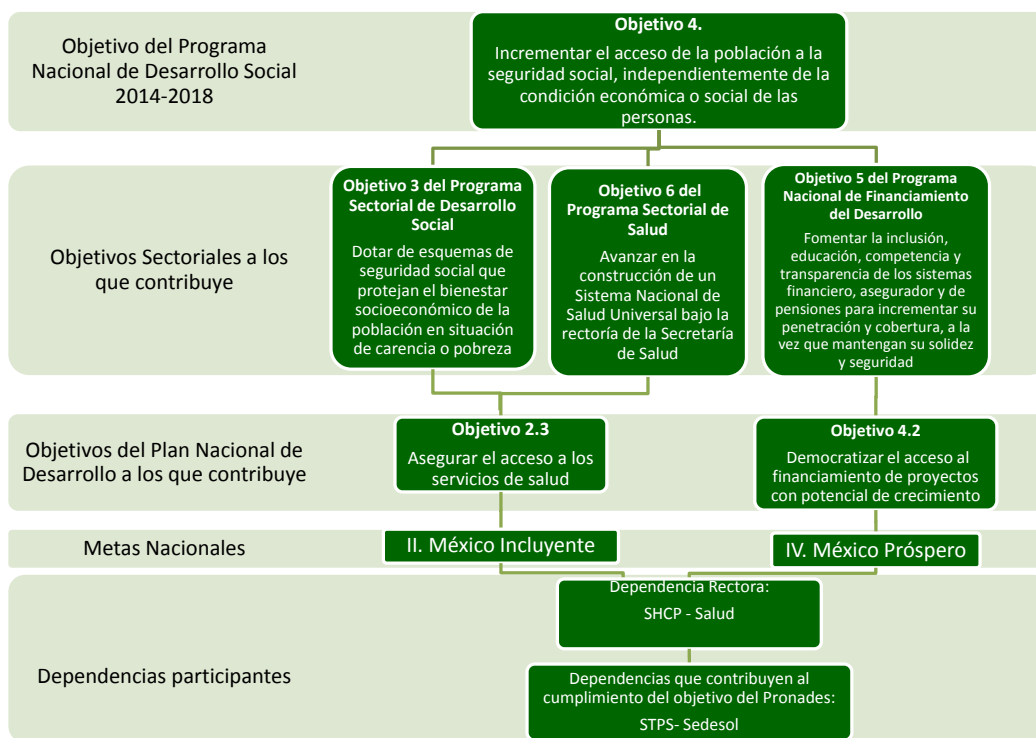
Objetivo del Programa Nacional de Desarrollo Social 2014-2018

Objetivo 4.

Incrementar el acceso de la población a la seguridad social, independientemente de la condición económica o social de las personas.

Objetivos Sectoriales a los que contribuye

Objetivo 3 del Programa Sectorial de Desarrollo Social

Dotar de esquemas de seguridad social que protejan el bienestar socioeconómico de la población en situación de carencia o pobreza

Objetivo 6 del Programa Sectorial de Salud

Avanzar en la construcción de un Sistema Nacional de Salud Universal bajo la rectoría de la Secretaría de Salud

Objetivo 5 del Programa Nacional de Financiamiento del Desarrollo

Fomentar la inclusión, educación, competencia y transparencia de los sistemas financiero, asegurador y de pensiones para incrementar su penetración y cobertura, a la vez que mantengan su solidez y seguridad

Objetivos del Plan Nacional de Desarrollo a los que contribuye

Objetivo 2.3

Asegurar el acceso a los servicios de salud

Objetivo 4.2

Democratizar el acceso al financiamiento de proyectos con potencial de crecimiento

Metas Nacionales

II. México Incluyente

IV. México Próspero

Dependencias participantes

Dependencia Rectora:

SHCP - Salud

Dependencias que contribuyen al cumplimiento del objetivo del Pronades:

STPS- Sedesol